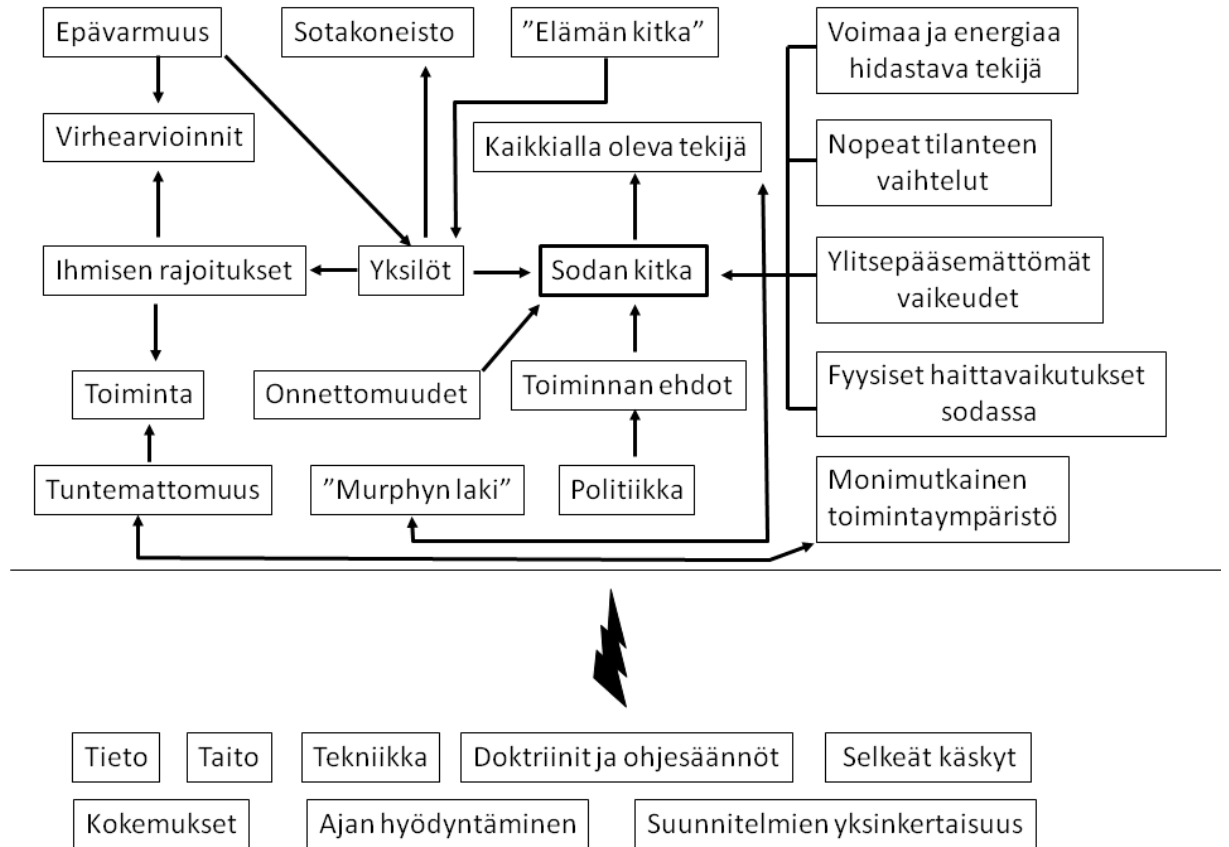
Epävarmuus

Sotakoneisto

”Elämän kitka”

Voimaa ja energiaa hidastava tekijä

Virhearvioinnit

Kaikkialla oleva tekijä

Nopeat tilanteen vaihtelut

Ihmisen rajoitukset

Yksilöt

Sodan kitka

Ylitsepääsemättömät vaikeudet

Toiminta

Onnettomuudet

Toiminnan ehdot

Fyysiset haittavaikutukset sodassa

Tuntemattomuus

”Murphyn laki”

Politiikka

Monimutkainen toimintaympäristö

Tieto

Taito

Tekniikka

Doktriinit ja ohjesäännöt

Selkeät käskyt

Kokemukset

Ajan hyödyntäminen

Suunnitelmien yksinkertaisuus